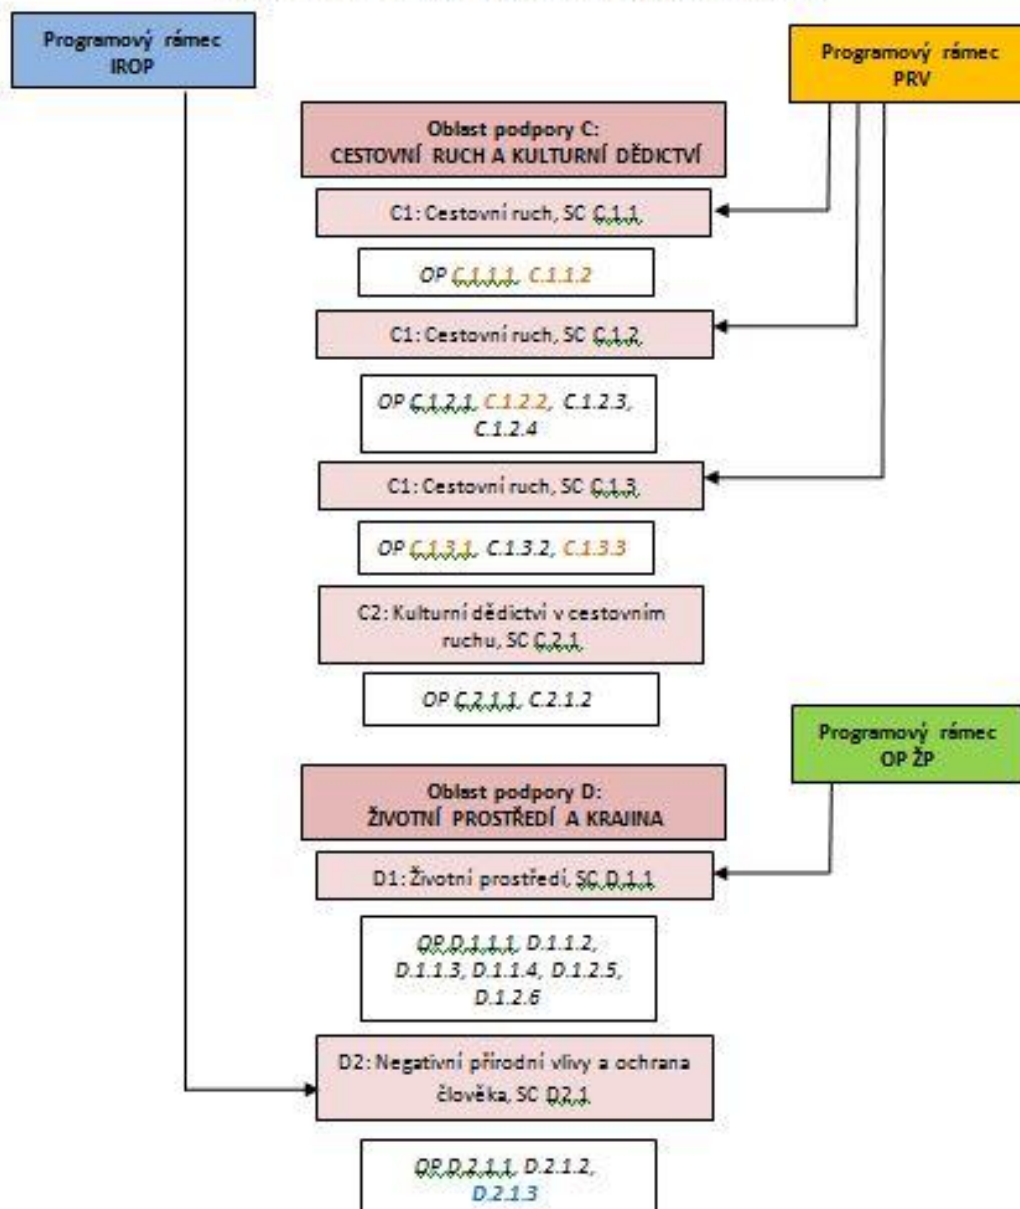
Programový rámec IROP

Programový rámec PRV

Oblast podpory C:
CESTOVNÍ RUCH A KULTURNÍ DĚDICTVÍ

C1: Cestovní ruch, SC C.1.1

OP C.1.1.1, C.1.1.2

C1: Cestovní ruch, SC C.1.2

OP C.1.2.1, C.1.2.2, C.1.2.3, C.1.2.4

C1: Cestovní ruch, SC C.1.3

OP C.1.3.1, C.1.3.2, C.1.3.3

C2: Kulturní dědictví v cestovním ruchu, SC C.2.1

OP C.2.1.1, C.2.1.2

Programový rámec OP ŽP

Oblast podpory D:
ŽIVOTNÍ PROSTŘEDÍ A KRAJINA

D1: Životní prostředí, SC D.1.1

OP D.1.1.1, D.1.1.2, D.1.1.3, D.1.1.4, D.1.2.5, D.1.2.6

D2: Negativní přírodní vlivy a ochrana člověka, SC D2.1

OP D.2.1.1, D.2.1.2, D.2.1.3